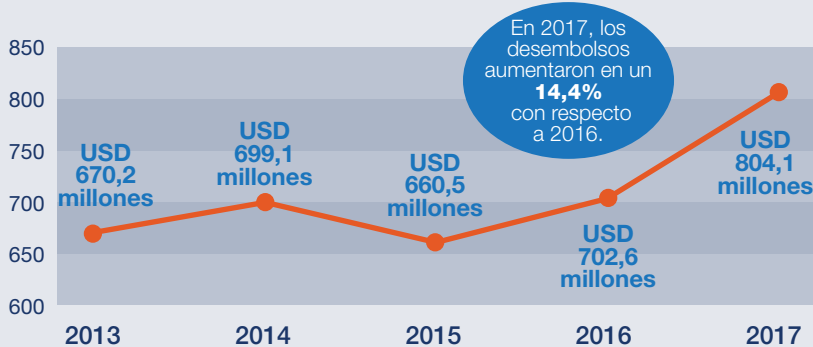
850
800
750
700
650
600

En 2017, los desembolsos aumentaron en un **14,4%** con respecto a 2016.

USD 670,2 millones
USD 699,1 millones
USD 660,5 millones
USD 702,6 millones
USD 804,1 millones

2013
2014
2015
2016
2017